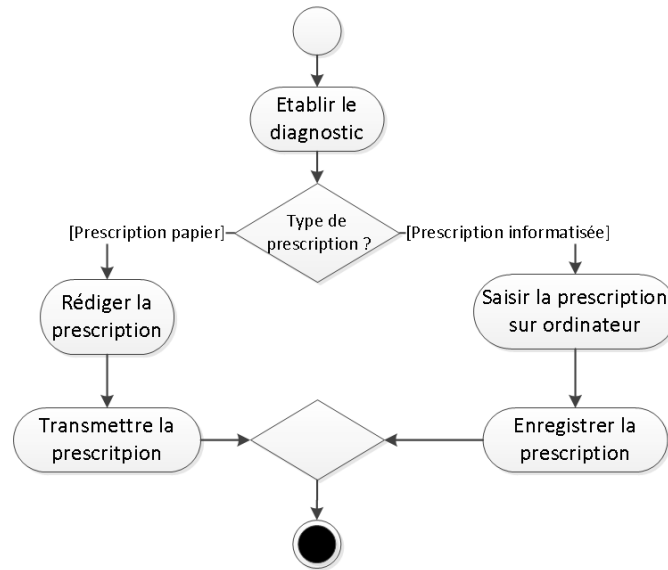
Etablir le diagnostic

Type de prescription ?

[Prescription papier]

[Prescription informatisée]

Rédiger la prescription

Saisir la prescription sur ordinateur

Transmettre la prescritpion

Enregistrer la prescription